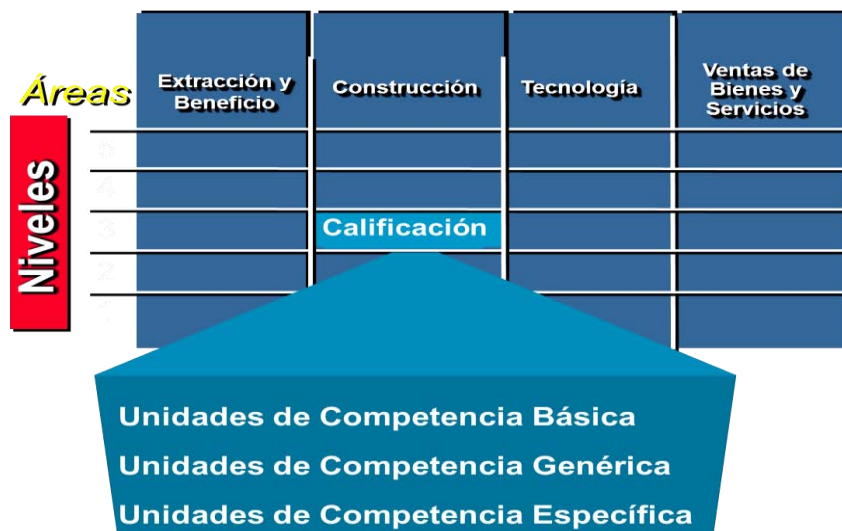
Áreas

Extracción y Beneficio

Construcción

Tecnología

Ventas de Bienes y Servicios

Niveles

5
4
3
2
1

Calificación

Unidades de Competencia Básica
Unidades de Competencia Genérica
Unidades de Competencia Específica